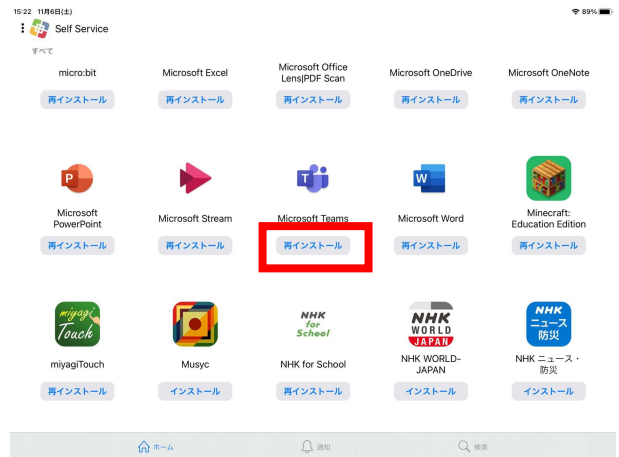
15:22 11月6日(土)
89%

Self Service

すべて

micro:bit
再インストール

Microsoft Excel
再インストール

Microsoft Office Lens|PDF Scan
再インストール

Microsoft OneDrive
再インストール

Microsoft OneNote
再インストール

Microsoft PowerPoint
再インストール

Microsoft Stream
再インストール

Microsoft Teams
再インストール

Microsoft Word
再インストール

Minecraft: Education Edition
再インストール

miyagi Touch

miyagiTouch
再インストール

Musyc
インストール

NHK for School

NHK for School
再インストール

NHK WORLD JAPAN

NHK WORLD-JAPAN
インストール

NHK ニュース 防災

NHK ニュース・防災
インストール

ホーム
通知
検索